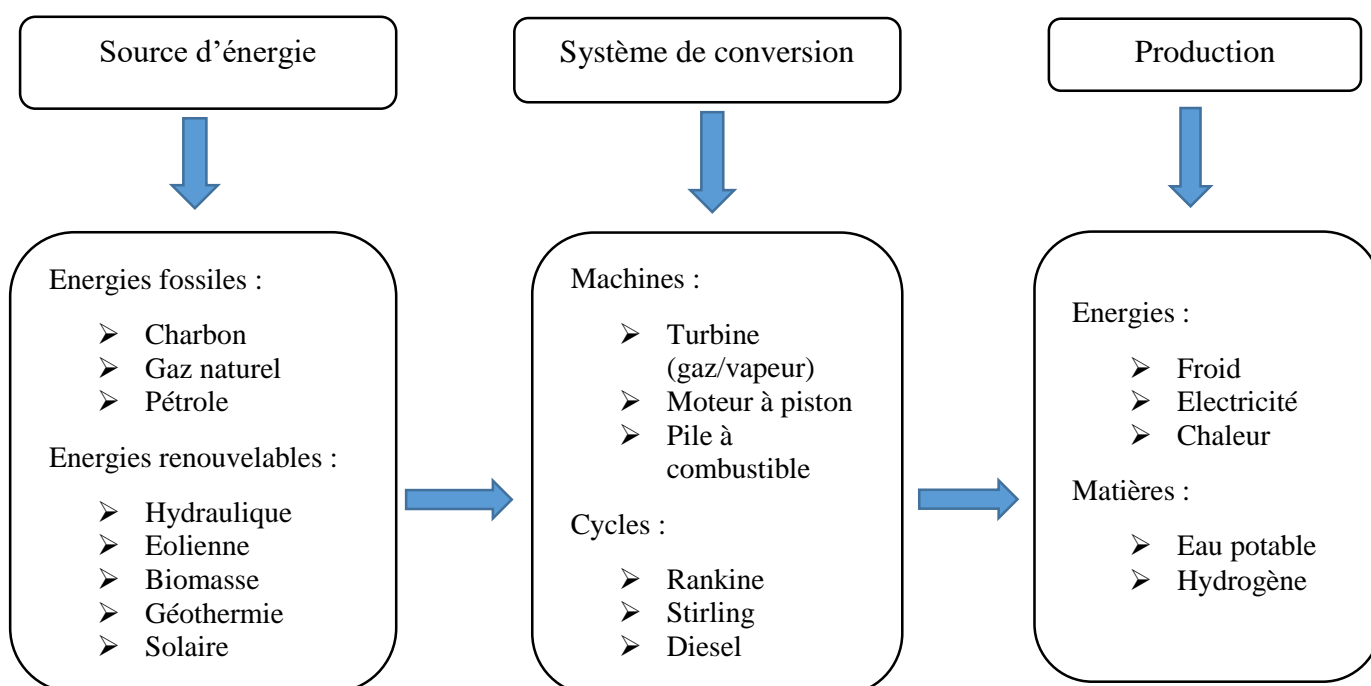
Source d’énergie

Energies fossiles :

- Charbon
- Gaz naturel
- Pétrole

Energies renouvelables :

- Hydraulique
- Eolienne
- Biomasse
- Géothermie
- Solaire

Système de conversion

Machines :

- Turbine (gaz/vapeur)
- Moteur à piston
- Pile à combustible

Cycles :

- Rankine
- Stirling
- Diesel

Production

Energies :

- Froid
- Electricité
- Chaleur

Matières :

- Eau potable
- Hydrogène